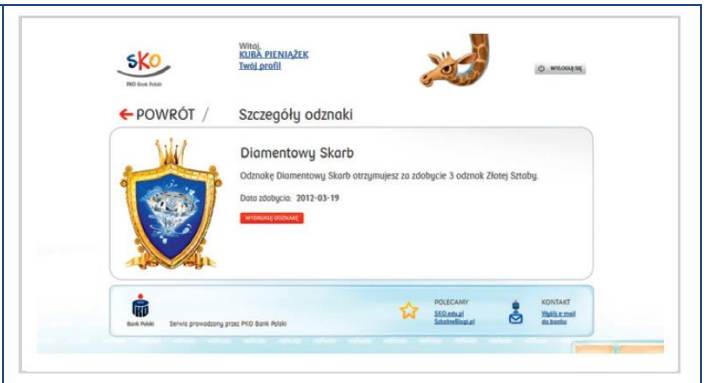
SKO
PKO Bank Polski

Witaj,
KUBA PIENIĄŻEK
Twój profil

WYLOGUJ SIĘ

← POWRÓT / Szczegóły odznaki

Diamentowy Skarb

Odznakę Diamentowy Skarb otrzymujesz za zdobycie 3 odznak Złotej Sztaby.

Data zdobycia: 2012-03-19

WYDRUKUJ ODZNAKĘ

Bank Polski Serwis prowadzony przez PKO Bank Polski

POLECAMY
SKO.edu.pl
Szkolneblogi.pl

KONTAKT
Wyślij e-mail do banku